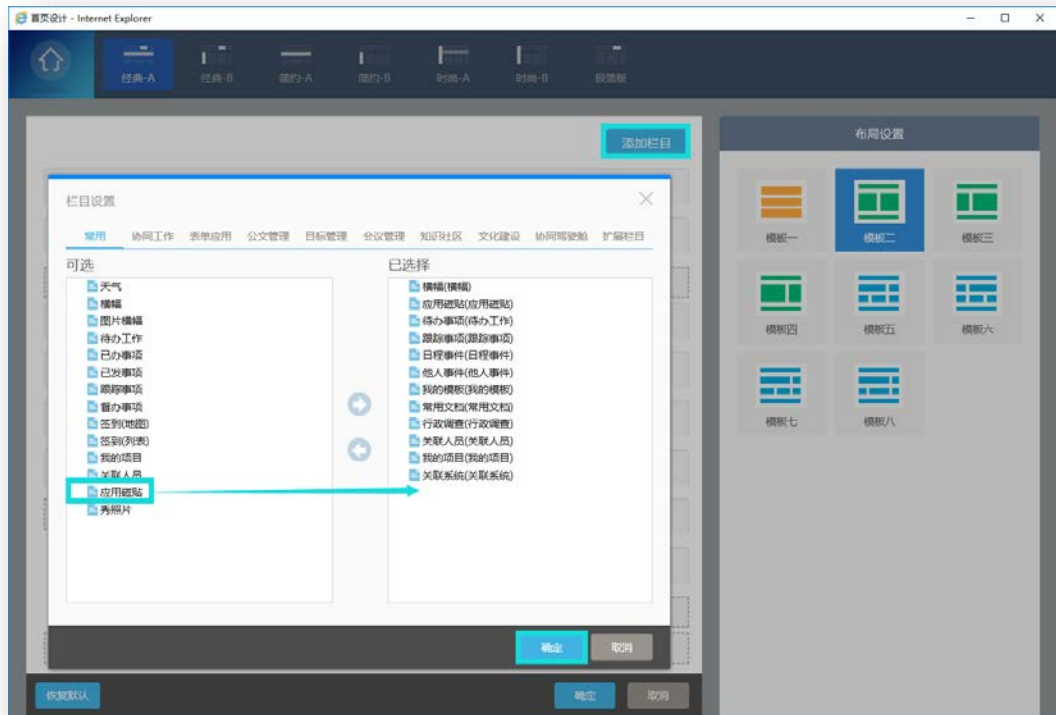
首页设计 - Internet Explorer

经典-A 经典-B 简约-A 简约-B 时尚-A 时尚-B 极简版

添加栏目

布局设置

模板一 模板二 模板三
模板四 模板五 模板六
模板七 模板八

栏目设置

常用 协同工作 表单应用 公文管理 目标管理 会议管理 知识社区 文化建设 协同驾驶舱 扩展栏目

可选
天气
横幅
图片横幅
待办工作
已办事项
已发事项
跟踪事项
督办事项
签到(地图)
签到(列表)
我的项目
关联人员
应用磁贴
秀照片

已选择
横幅(横幅)
应用磁贴(应用磁贴)
待办事项(待办工作)
跟踪事项(跟踪事项)
日程事件(日程事件)
他人事件(他人事件)
我的模板(我的模板)
常用文档(常用文档)
行政调查(行政调查)
关联人员(关联人员)
我的项目(我的项目)
关联系统(关联系统)

确定 取消

恢复默认 确定 取消